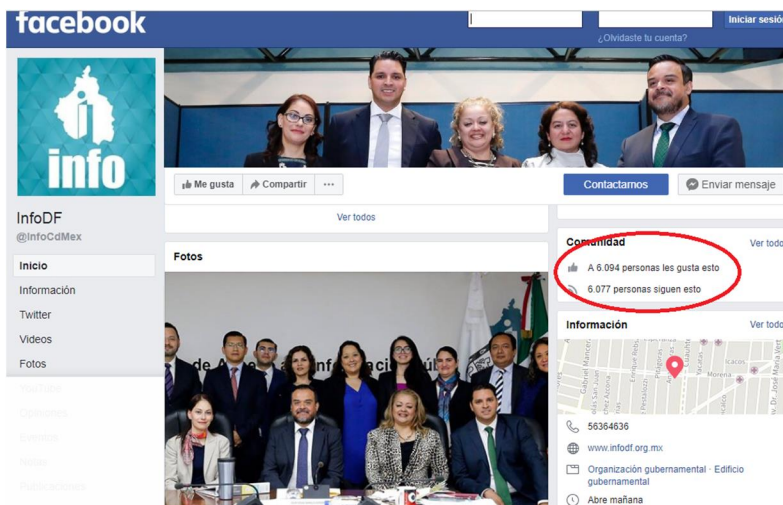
facebook

Iniciar sesió

¿Olvidaste tu cuenta?

info

InfoDF
@InfoCdMex

Inicio
Información
Twitter
Videos
Fotos
YouTube
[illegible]
Eventos
Notas
Publicaciones

Me gusta
Compartir
...

Contactanos
Enviar mensaje

Ver todos

Fotos

Comunidad
Ver todo

A 6.094 personas les gusta esto
6.077 personas siguen esto

Información
Ver todo

56364636
www.infodf.org.mx
Organización gubernamental · Edificio gubernamental
Abre mañana